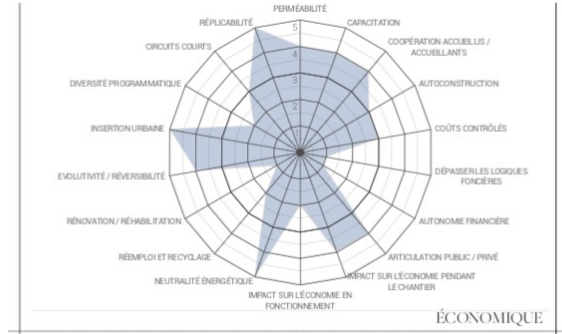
PERMÉABILITÉ
CAPACITATION
COOPÉRATION ACCUEILLIS / ACCUEILLANTS
AUTOCONSTRUCTION
COÛTS CONTRÔLÉS
DÉPASSER LES LOGIQUES FONCIÈRES
AUTONOMIE FINANCIÈRE
ARTICULATION PUBLIC / PRIVÉ
IMPACT SUR L'ÉCONOMIE PENDANT LE CHANTIER
IMPACT SUR L'ÉCONOMIE EN FONCTIONNEMENT
NEUTRALITÉ ÉNERGÉTIQUE
RÉEMPLOI ET RECYCLAGE
RÉNOVATION / RÉHABILITATION
EVOLUTIVITÉ / RÉVERSIBILITÉ
INSERTION URBAINE
DIVERSITÉ PROGRAMMATIQUE
CIRCUITS COURTS
RÉPLICABILITÉ
5
4
3
2
1

ÉCONOMIQUE